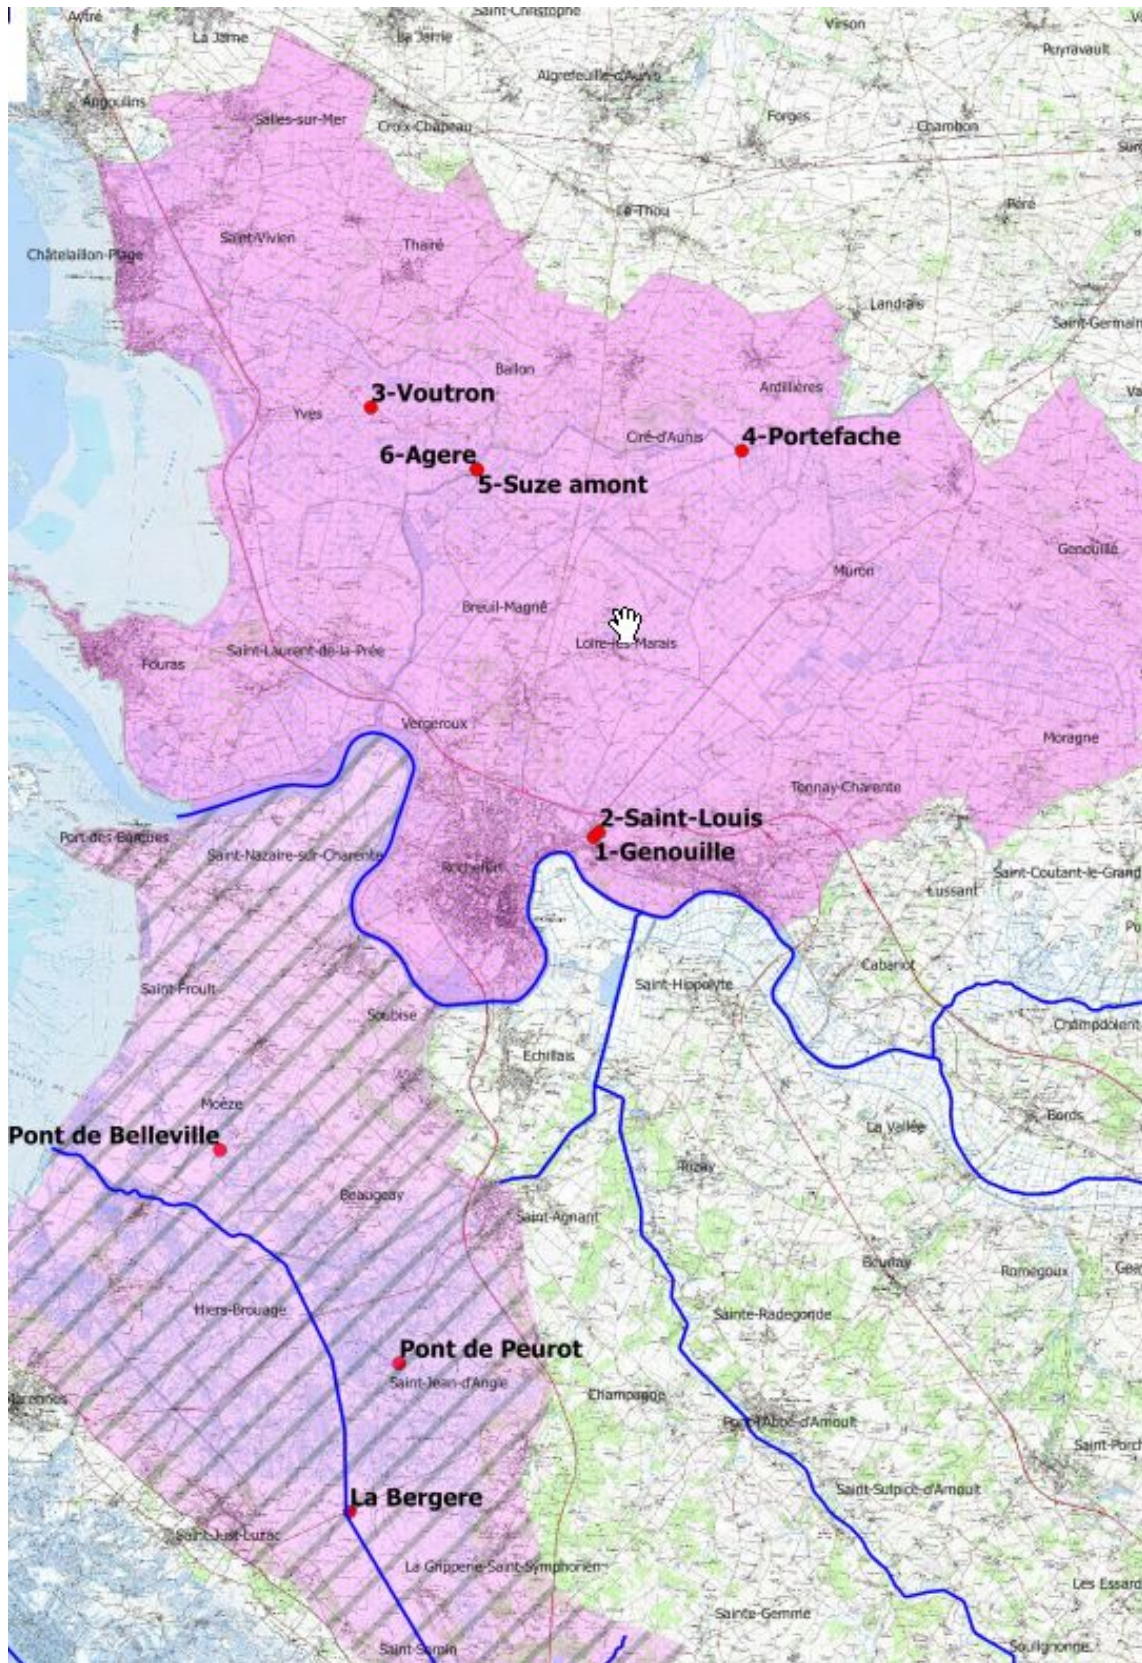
Saint-Christophe
Angoulins
La Jarne
La Jarrie
Vérines
Virson
Puyravault
Aigrefeuille-d'Aunis
Salles-sur-Mer
Croix-Chapeau
Forges
Chambon
Le Thou
Châtelaillon-Plage
Saint-Vivien
Thairé
Péré
Landrais
Saint-Germain
Ballon
Ardillières
3-Voutron
Yves
Ciré-d'Aunis
4-Portefache
6-Agere
5-Suze amont
Genouillé
Muron
Breuil-Magné
Loire-les-Marais
Fouras
Saint-Laurent-de-la-Prée
Vergeroux
Moragne
Tonnay-Charente
2-Saint-Louis
1-Genouille
Port-des-Barques
Saint-Nazaire-sur-Charente
Rochefort
Lussant
Saint-Coutant-le-Grand
Cabariot
Saint-Froult
Saint-Hippolyte
Soubise
Champdolent
Echillais
Moëze
Bords
Pont de Belleville
La Vallée
Rizay
Beaugeay
Saint-Agnant
Romegoux
Hiers-Brouage
Sainte-Radegonde
Pont de Peurot
Saint-Jean-d'Angle
Champagne
Marennes
Pont-l'Abbé-d'Arnoult
Saint-Porchaire
La Bergere
Saint-Sulpice-d'Arnoult
Saint-Just-Luzac
La Gripperie-Saint-Symphorien
Les Essards
Sainte-Gemme
Saint-Sornin
Soulignonne